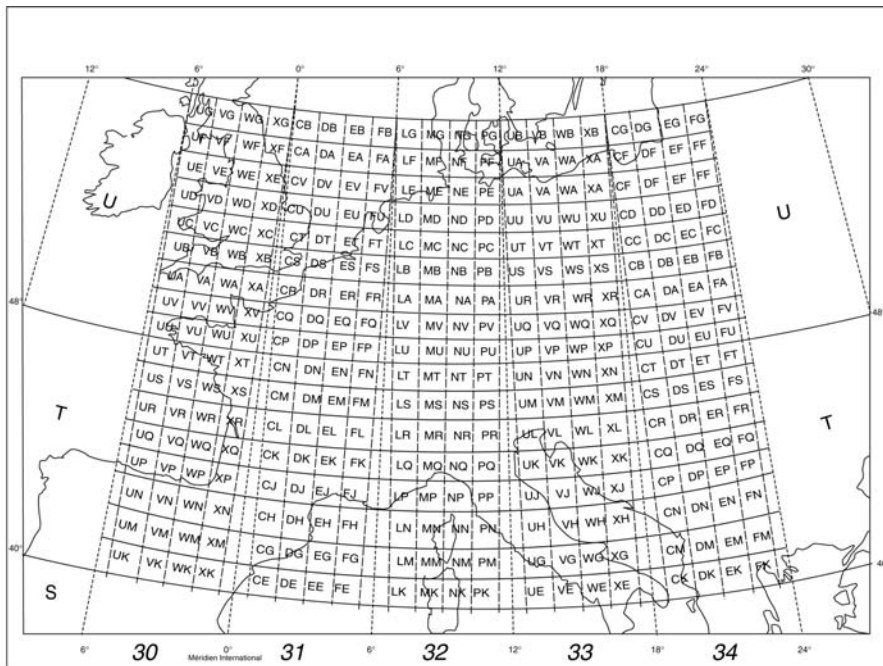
12° 6° 0° 6° 12° 18° 24° 30°

UG VG WG XG CB DB EB FB LG MG NB PG UB VB WB XB CG DG EG FG
UF VF WF XF CA DA EA FA LF MF NF PF UA VA WA XA CF DF EF FF
UE VE WE XE CV DV EV FV LE ME NE PE UA VA WA XA CF DF EF FF
UD VD WD XD CU DU EU FU LD MD ND PD UU VU WU XU CD DD ED FD
UC VC WC XC CT DT ET FT LC MC NC PC UT VT WT XT CC DC EC FC
UB VB WB XB CS DS ES FS LB MB NB PB US VS WS XS CB DB EB FB
UA VA WA XA CR DR ER FR LA MA NA PA UR VR WR XR CA DA EA FA
UV VV WV XV CQ DQ EQ FQ LV MV NV PV UQ VQ WQ XQ CV DV EV FV
UU VU WU XU CP DP EP FP LU MU NU PU UP VP WP XP CU DU EU FU
UT VT WT XT CN DN EN FN LT MT NT PT UN VN WN XN CT DT ET FT
US VS WS XS CM DM EM FM LS MS NS PS UM VM WM XM CS DS ES FS
UR VR WR XR CL DL EL FL LR MR NR PR UL VL WL XL CR DR ER FR
UQ VQ WQ XQ CK DK EK FK LQ MQ NQ PQ UK VK WK XK CQ DQ EQ FQ
UP VP WP XP CJ DJ EJ FJ LP MP NP PP UJ VJ WJ XJ CP DP EP FP
UN VN WN XN CH DH EH FH LN MN NN PN UH VH WH XH CN DN EN FN
UM VM WM XM CG DG EG FG LM MM NM PM UG VG WG XG CM DM EM FM
UK VK WK XK CE DE EE FE LK MK NK PK UE VE WE XE CK DK EK FK

U U
T T
S
48° 48°
40° 40°

6° 30 0° Méridien International 31 6° 32 12° 33 18° 34 24°